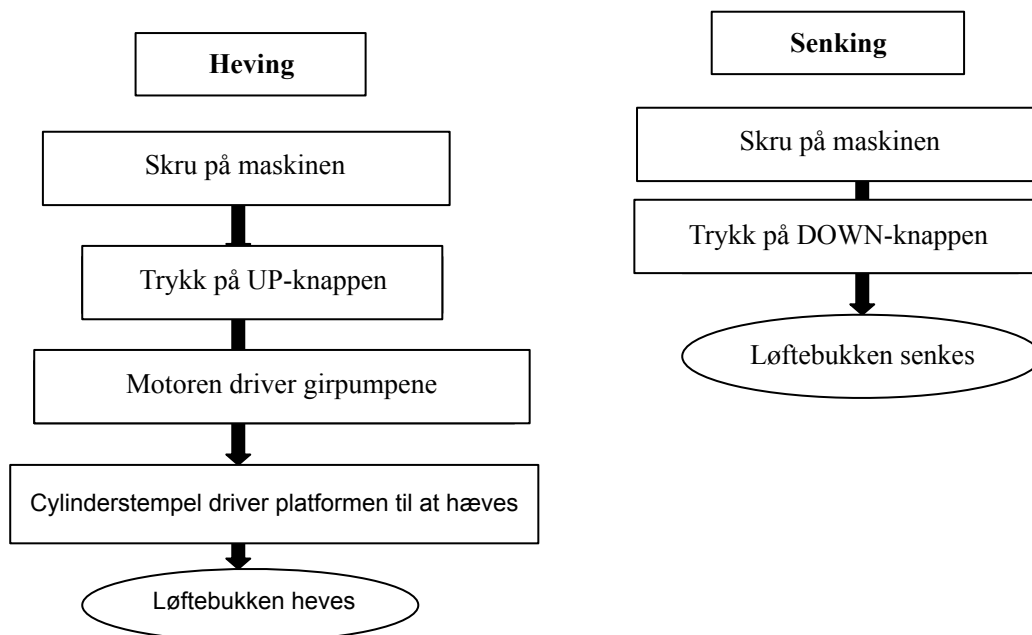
Heving

Skru på maskinen

Trykk på UP-knappen

Motoren driver girpumpene

Cylinderstempel driver platformen til at hæves

Løftebukken heves

Senking

Skru på maskinen

Trykk på DOWN-knappen

Løftebukken senkes